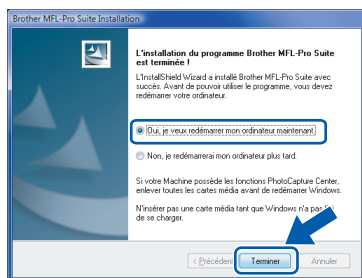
Brother MFL-Pro Suite Installation

L'installation du programme Brother MFL-Pro Suite est terminée !

L'InstallShield Wizard a installé Brother MFL-Pro Suite avec succès. Avant de pouvoir utiliser le programme, vous devez redémarrer votre ordinateur.

Oui, je veux redémarrer mon ordinateur maintenant.

Non, je redémarrerai mon ordinateur plus tard.

Si votre Machine possède les fonctions PhotoCapture Center, enlever toutes les cartes média avant de redémarrer Windows.

N'insérer pas une carte média tant que Windows n'a pas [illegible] se charger.

< Précédent

Terminer

Annuler